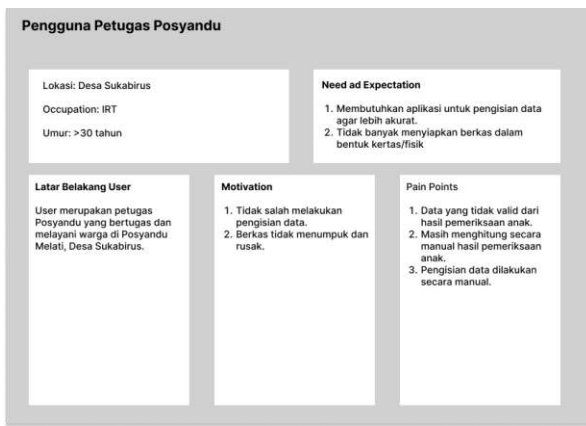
Pengguna Petugas Posyandu

Lokasi: Desa Sukabirus

Occupation: IRT

Umur: >30 tahun

Need ad Expectation

1. Membutuhkan aplikasi untuk pengisian data agar lebih akurat.
2. Tidak banyak menyiapkan berkas dalam bentuk kertas/fisik

Latar Belakang User

User merupakan petugas Posyandu yang bertugas dan melayani warga di Posyandu Melati, Desa Sukabirus.

Motivation

1. Tidak salah melakukan pengisian data.
2. Berkas tidak menumpuk dan rusak.

Pain Points

1. Data yang tidak valid dari hasil pemeriksaan anak.
2. Masih menghitung secara manual hasil pemeriksaan anak.
3. Pengisian data dilakukan secara manual.